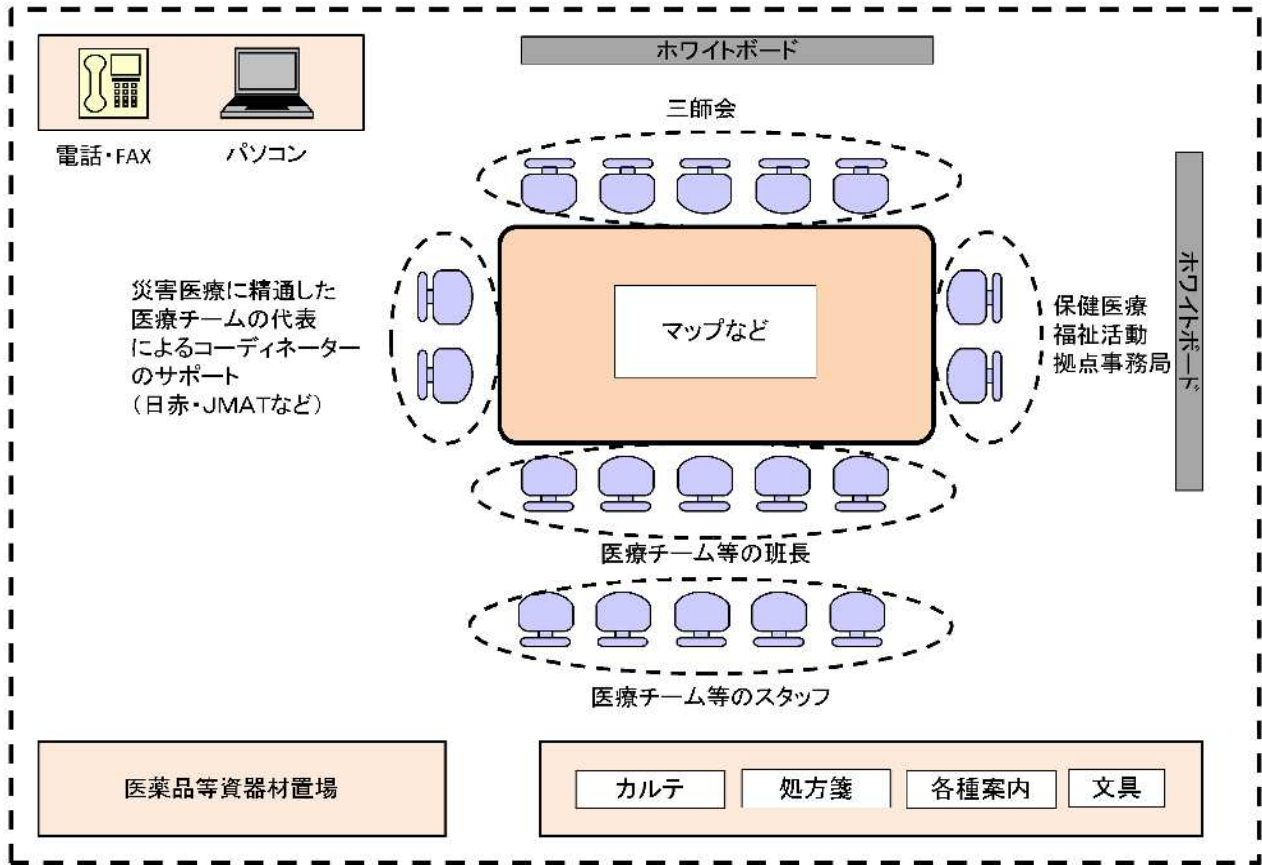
電話・FAX

パソコン

ホワイトボード

三師会

災害医療に精通した医療チームの代表によるコーディネーターのサポート（日赤・JMATなど）

マップなど

保健医療福祉活動拠点事務局

ホワイトボード

医療チーム等の班長

医療チーム等のスタッフ

医薬品等資器材置場

カルテ

処方箋

各種案内

文具